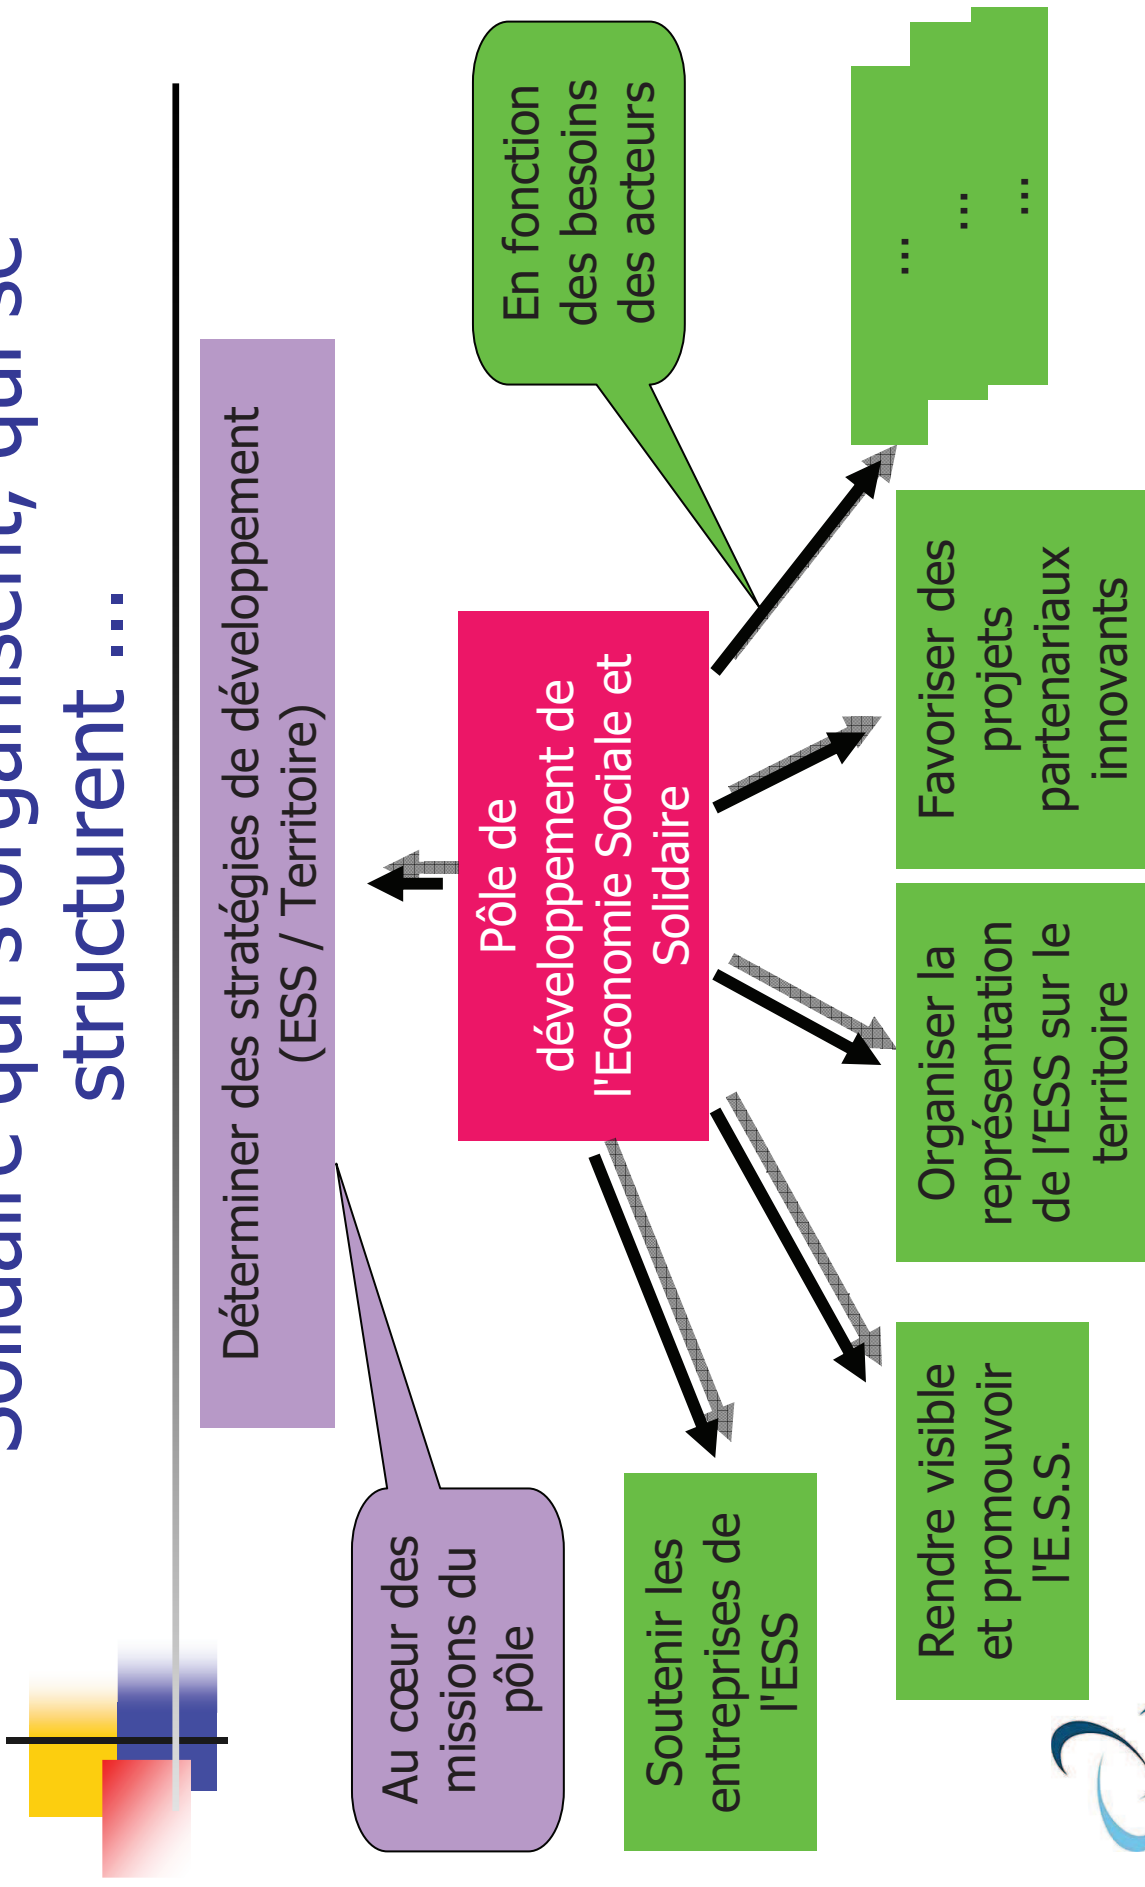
solidaire qui s'organisent, qui se structurent ...

Déterminer des stratégies de développement (ESS / Territoire)

Au cœur des missions du pôle

Pôle de développement de l'Economie Sociale et Solidaire

En fonction des besoins des acteurs

...
...
...

Favoriser des projets partenariaux innovants

Organiser la représentation de l'ESS sur le territoire

Rendre visible et promouvoir l'E.S.S.

Soutenir les entreprises de l'ESS